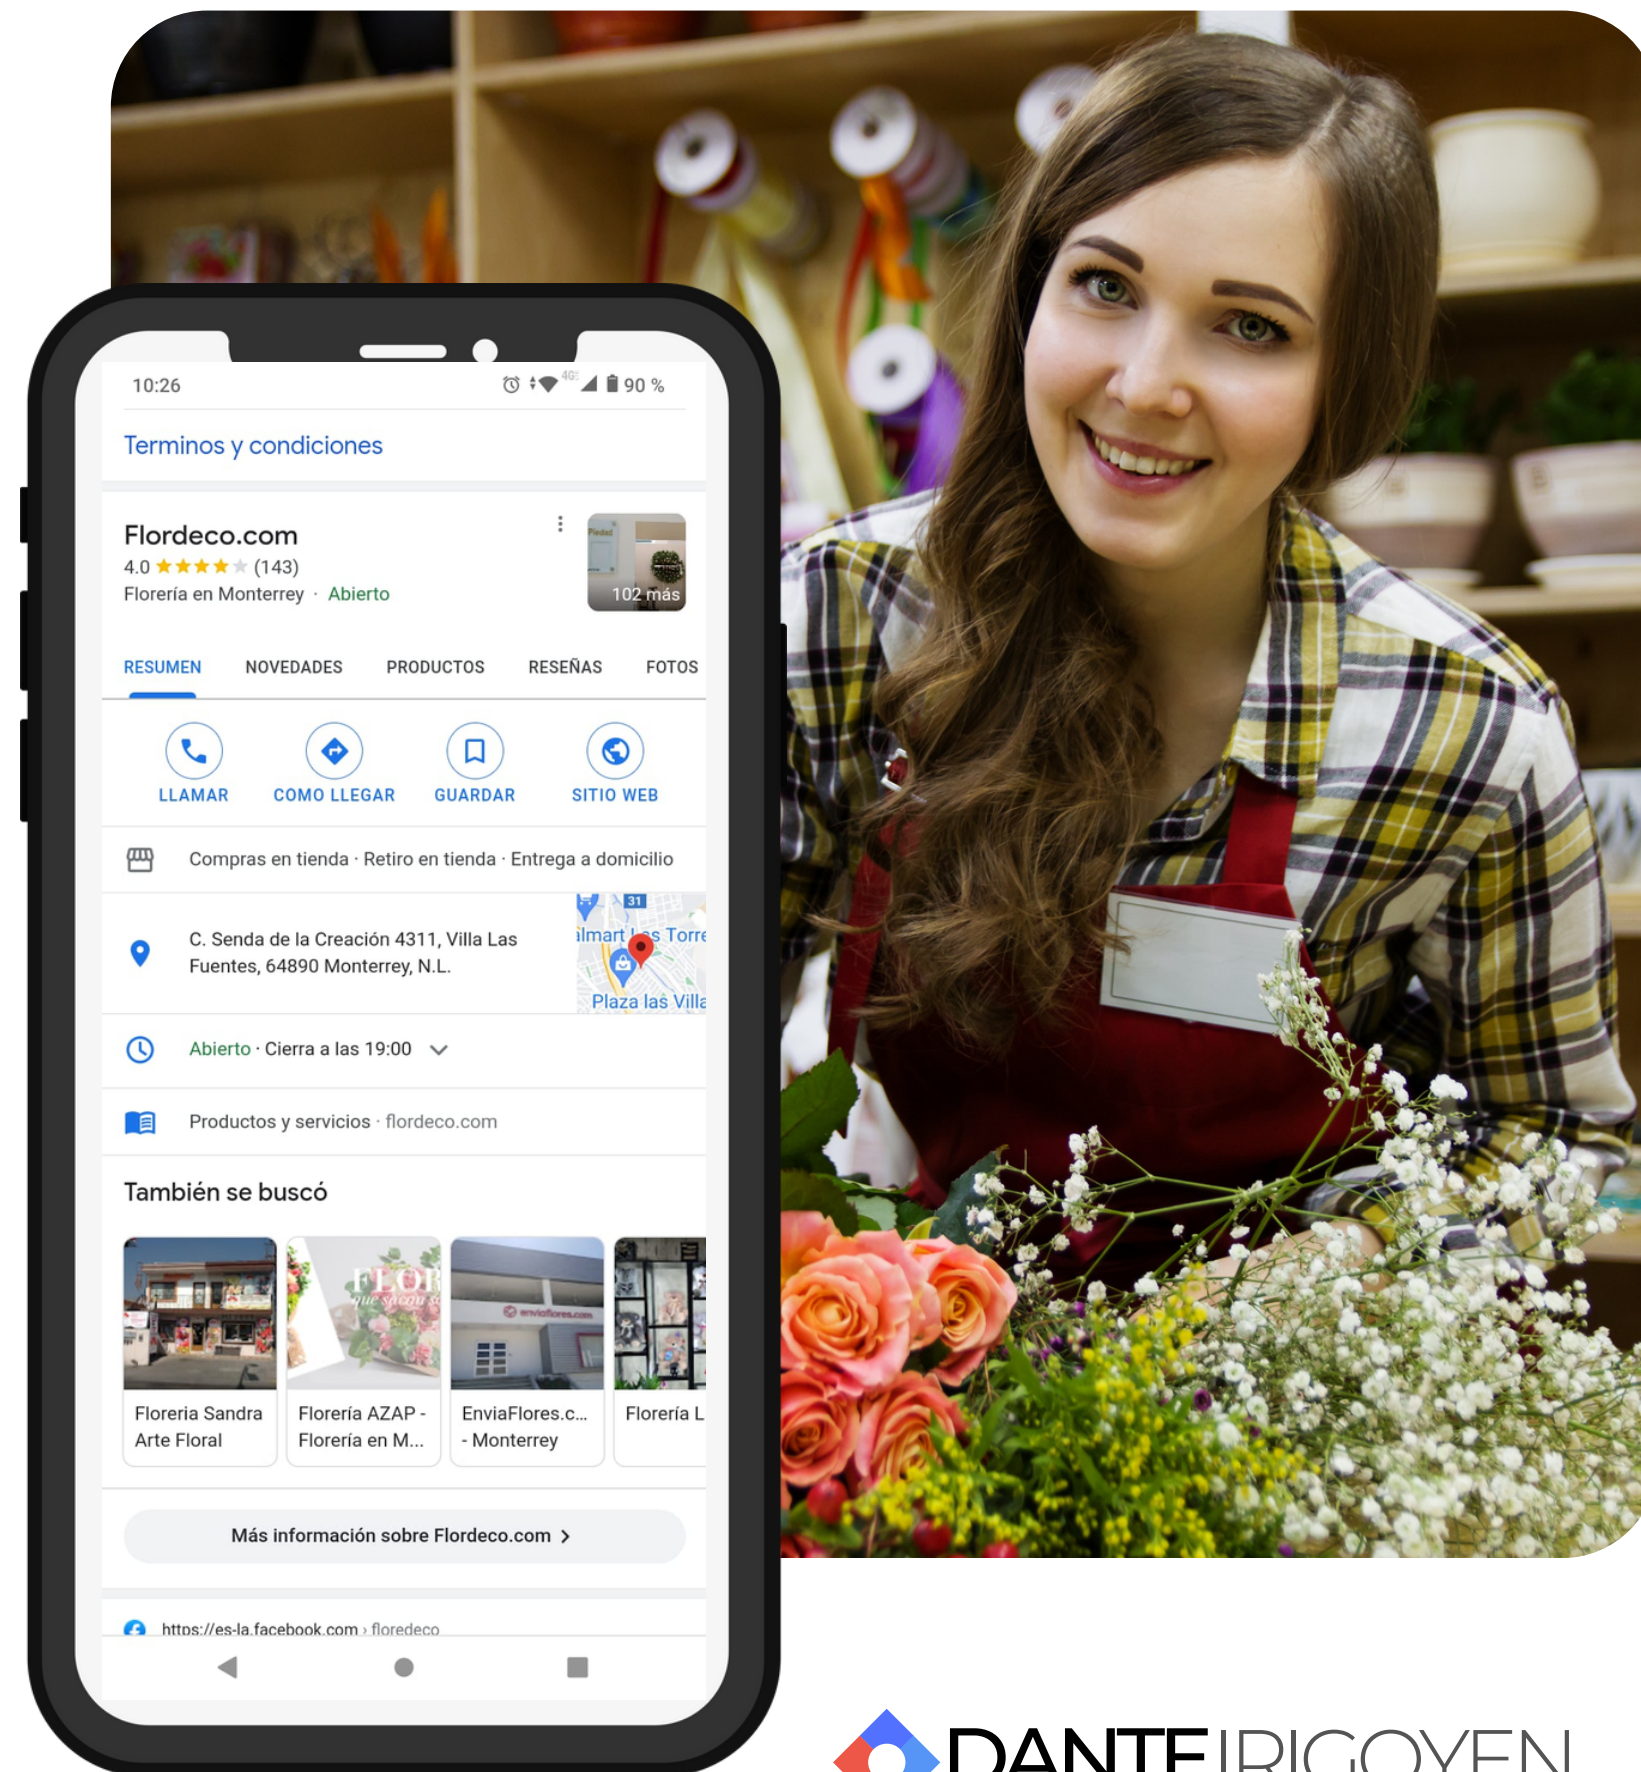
10:26

90 %

Terminos y condiciones

Flordeco.com
4.0 ★★★★★ (143)
Florería en Monterrey · Abierto

102 más

RESUMEN NOVEDADES PRODUCTOS RESEÑAS FOTOS

LLAMAR COMO LLEGAR GUARDAR SITIO WEB

Compras en tienda · Retiro en tienda · Entrega a domicilio

C. Senda de la Creación 4311, Villa Las Fuentes, 64890 Monterrey, N.L.

31
almart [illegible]s Torre
Plaza las Villa

Abierto · Cierra a las 19:00

Productos y servicios · flordeco.com

También se buscó

Floreria Sandra Arte Floral

Florería AZAP - Florería en M...

EnviaFlores.c... - Monterrey

Florería L

Más información sobre Flordeco.com ›

https://es-la.facebook.com › floredeco

DANTE IRIGOYEN